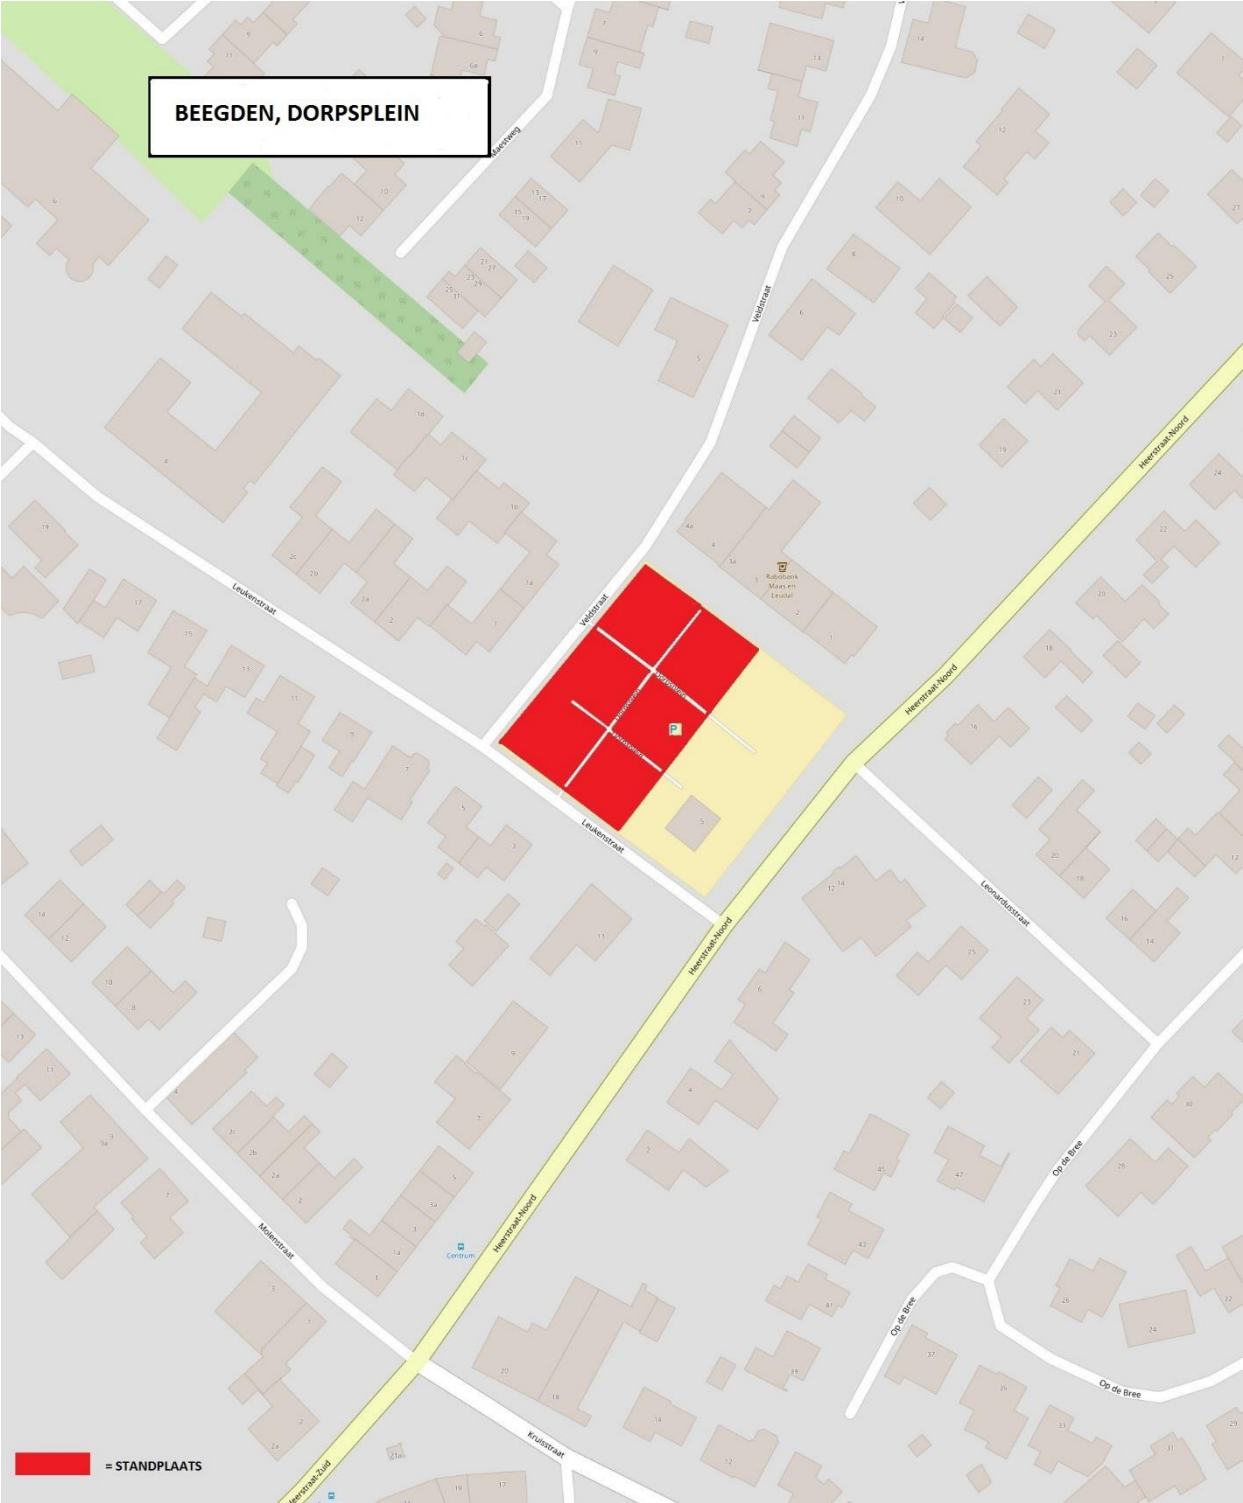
BEEGDEN, DORPSPLEIN

Maastweg

Veldstraat

Leukenstraat

Veldstraat

Rabobank Maas en Leudal

Heerstraat-Noord

Leukenstraat

Heerstraat-Noord

Leonardusstraat

Heerstraat-Noord

Molenstraat

Centrum

Op de Bree

Op de Bree

Op de Bree

Kruisstraat

Heerstraat-Zuid

= STANDPLAATS